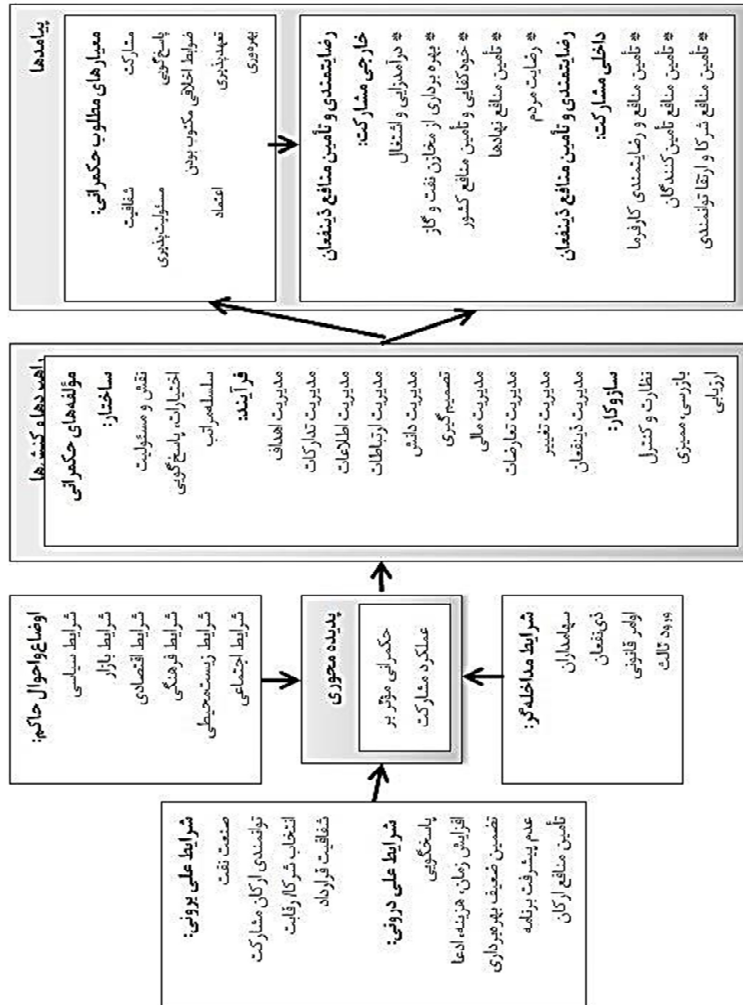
پیامدها

معیارهای مطلوب حکمرانی:
مشارکت
شفافیت
پاسخ‌گویی
مسئولیت‌پذیری
ضوابط اخلاقی مکتوب بودن
تعهدپذیری
اعتماد
بهره‌وری

رضایتمندی و تأمین منافع ذینفعان خارجی مشارکت:
* درآمدزایی و اشتغال
بهره برداری از مخازن نفت و گاز
* خودکفایی و تأمین منافع کشور
* تأمین منافع نهادها
رضایت مردم
رضایتمندی و تأمین منافع ذینفعان داخلی مشارکت:
* تأمین منافع و رضایتمندی کارفرما
* تأمین منافع تأمین کنندگان
* تأمین منافع شرکا و ارتقا توانمندی

راهبردهای کنش‌ها
مؤلفه‌های حکمرانی
ساختار:
نقش و مسئولیت
اختیارات، پاسخ‌گویی
سلسله‌مراتب
فرآیند:
مدیریت اهداف
مدیریت تدارکات
مدیریت اطلاعات
مدیریت ارتباطات
مدیریت دانش
تصمیم‌گیری
مدیریت مالی
مدیریت تعارضات
مدیریت تغییر
مدیریت ذینفعان
سازوکار:
نظارت و کنترل
بازرسی، ممیزی
ارزیابی

اوضاع‌واحوال حاکم:
شرایط سیاسی
شرایط بازار
شرایط اقتصادی
شرایط فرهنگی
شرایط زیست‌محیطی
شرایط اجتماعی

پدیده محوری
حکمرانی مؤثر بر عملکرد مشارکت

شرایط مداخله‌گر:
سهامداران
ذی‌نفعان
اوامر قانونی
ورود ثالث

شرایط علی برونی:
صنعت نفت
توانمندی ارکان مشارکت
انتخاب شرکا و رقابت
شفافیت قرارداد

شرایط علی درونی:
پاسخگویی
افزایش زمان، هزینه ادعا
تضمین ضعیف بهره‌برداری
عدم پیشرفت برنامه
تأمین منافع ارکان